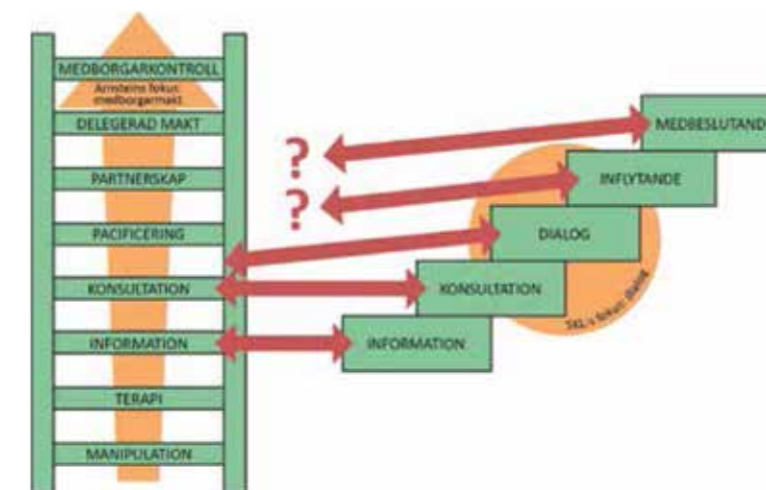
MEDBORGARKONTROLL
Arnsteins fokus medborgarmakt
DELEGERAD MAKT
PARTNERSKAP
PACIFICERING
KONSULTATION
INFORMATION
TERAPI
MANIPULATION

?
?

MEDBESLUTANDE
INFLYTANDE
DIALOG
KONSULTATION
INFORMATION
SKL:s fokus: dialog